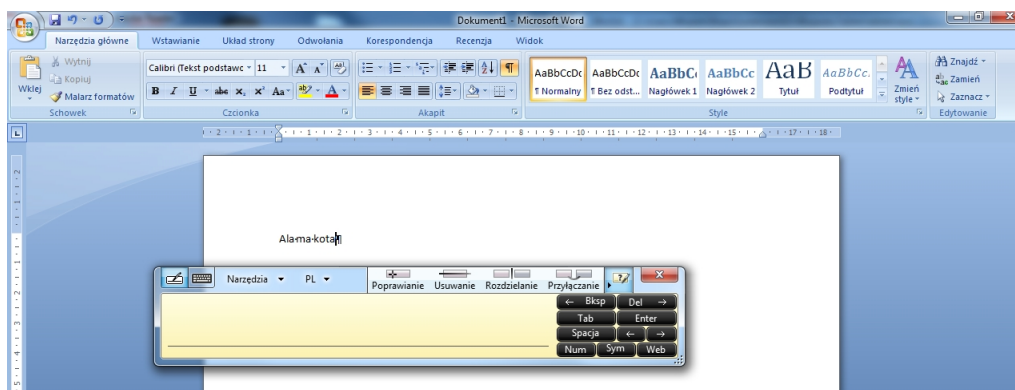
Dokument1 - Microsoft Word

Narzędzia główne | Wstawianie | Układ strony | Odwołania | Korespondencja | Recenzja | Widok

Wklej
Wytnij
Kopiuj
Malarz formatów
Schowek

Calibri (Tekst podstawo | 11
Czcionka

Akapit

AaBbCcDc ¶ Normalny
AaBbCcDc ¶ Bez odst...
AaBbC Nagłówek 1
AaBbCc Nagłówek 2
AaB Tytuł
AaBbCc. Podtytuł
Zmień style
Style

Znajdź
Zamień
Zaznacz
Edytowanie

Ala·ma·kota¶

Narzędzia | PL
Poprawianie | Usuwanie | Rozdzielanie | Przyłączanie

← Bksp | Del →
Tab | Enter
Spacja | ← | →
Num | Sym | Web